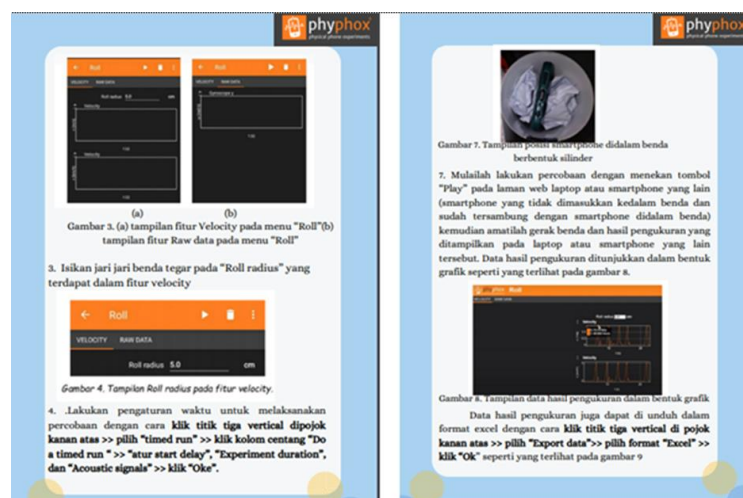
phyphox
physical phone experiments

Roll
VELOCITY RAW DATA
Roll radius 5.0 cm
Velocity
Velocity

Roll
VELOCITY RAW DATA

(a) (b)

Gambar 3. (a) tampilan fitur Velocity pada menu "Roll"(b) tampilan fitur Raw data pada menu "Roll"

3. Isikan jari jari benda tegar pada "Roll radius" yang terdapat dalam fitur velocity

Roll
VELOCITY RAW DATA
Roll radius 5.0 cm

Gambar 4. Tampilan Roll radius pada fitur velocity.

4. .Lakukan pengaturan waktu untuk melaksanakan percobaan dengan cara klik titik tiga vertical dipojok kanan atas >> pilih "timed run" >> klik kolom centang "Do a timed run " >> "atur start delay", "Experiment duration", dan "Acoustic signals" >> klik "Oke".

phyphox
physical phone experiments

Gambar 7. Tampilan posisi smartphone didalam benda berbentuk silinder

7. Mulailah lakukan percobaan dengan menekan tombol "Play" pada laman web laptop atau smartphone yang lain (smartphone yang tidak dimasukkan kedalam benda dan sudah tersambung dengan smartphone didalam benda) kemudian amatilah gerak benda dan hasil pengukuran yang ditampilkan pada laptop atau smartphone yang lain tersebut. Data hasil pengukuran ditunjukkan dalam bentuk grafik seperti yang terlihat pada gambar 8.

Roll

Gambar 8. Tampilan data hasil pengukuran dalam bentuk grafik

Data hasil pengukuran juga dapat di unduh dalam format excel dengan cara klik titik tiga vertical di pojok kanan atas >> pilih "Export data">> pilih format "Excel" >> klik "Ok" seperti yang terlihat pada gambar 9